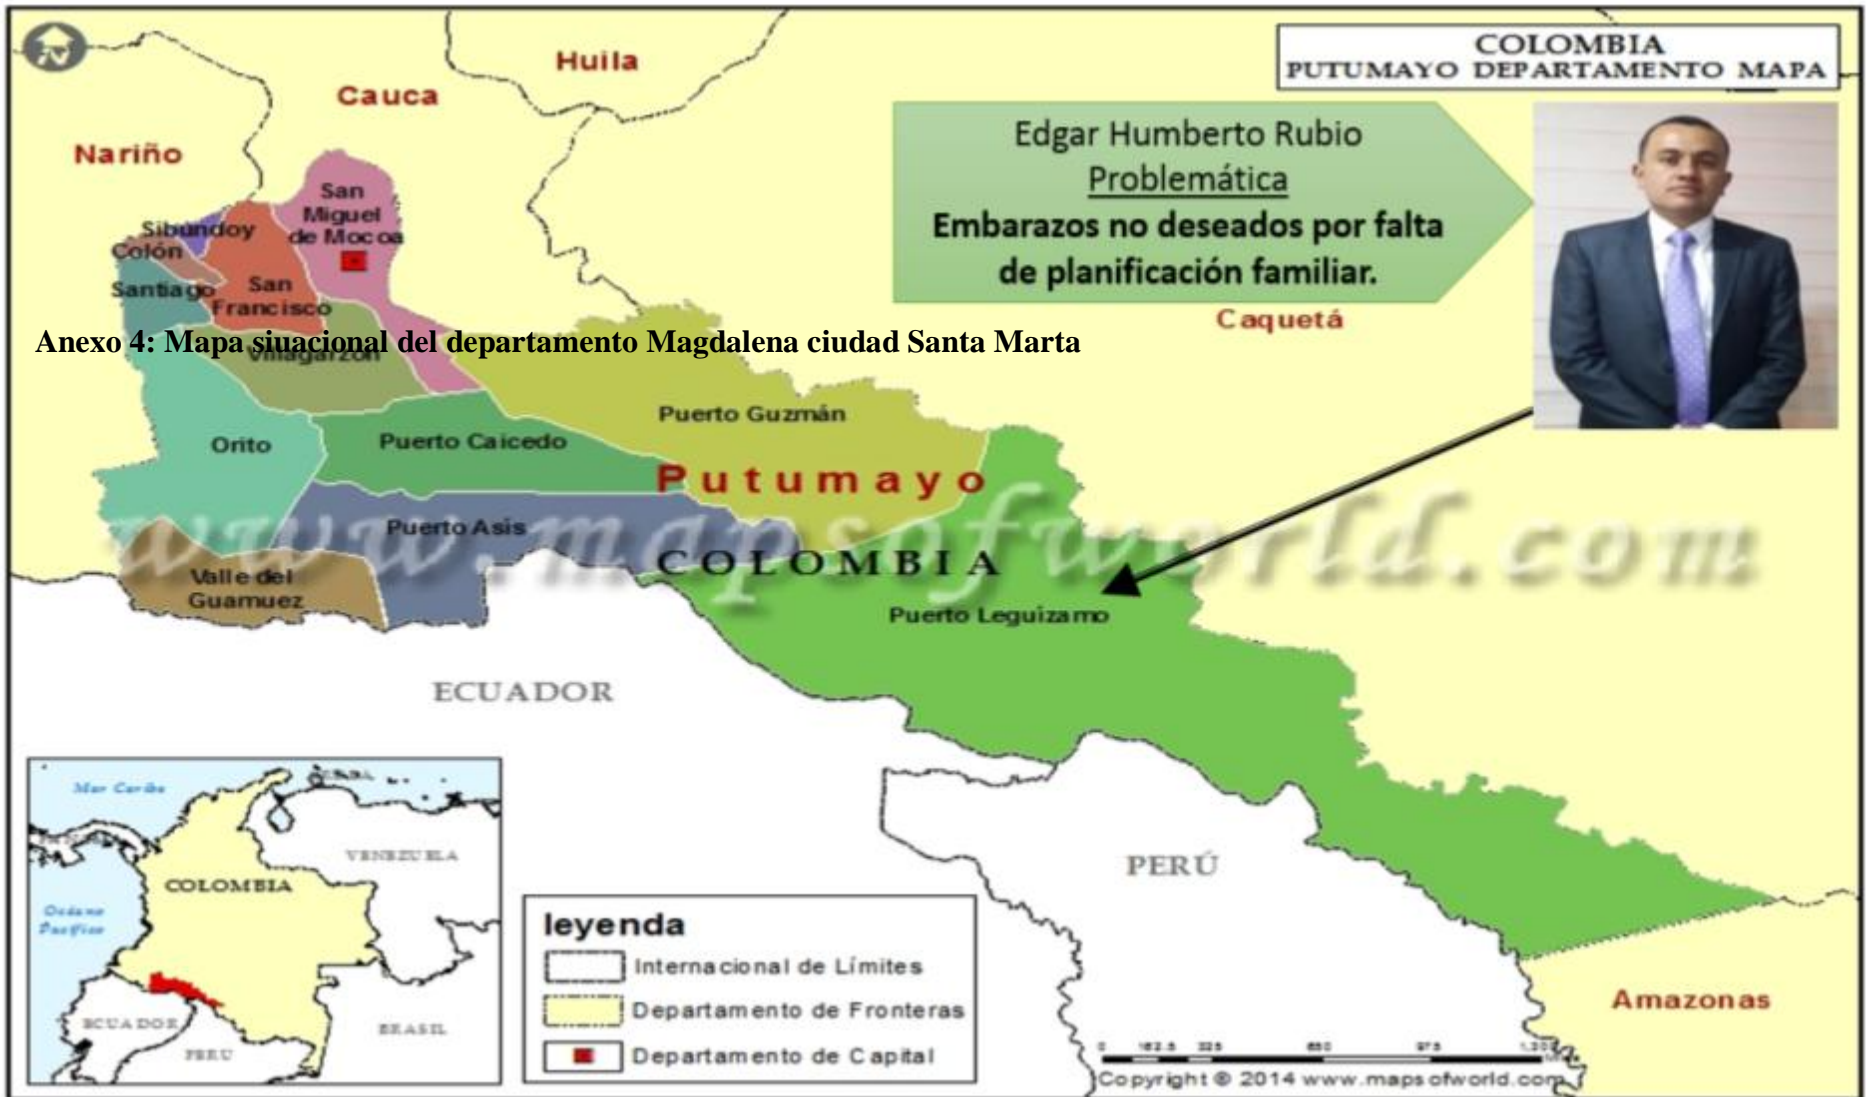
COLOMBIA
PUTUMAYO DEPARTAMENTO MAPA

Huila
Cauca
Nariño

Edgar Humberto Rubio
Problemática
Embarazos no deseados por falta de planificación familiar.

San Miguel de Mocoa
Sibundoy
Colón
Santiago
San Francisco
Caquetá

Anexo 4: Mapa siuacional del departamento Magdalena ciudad Santa Marta

Villagarzón
Puerto Guzmán
Orito
Puerto Caicedo
Putumayo
Puerto Asis
www.mapsofworld.com
COLOMBIA
Valle del Guamuez
Puerto Leguizamo
ECUADOR
PERÚ
Amazonas

Mar Caribe
VENEZUELA
COLOMBIA
Océano Pacífico
ECUADOR
BRASIL
PERU

leyenda
Internacional de Límites
Departamento de Fronteras
Departamento de Capital

0 162.5 325 650 975 1,300
Copyright © 2014 www.mapsofworld.com